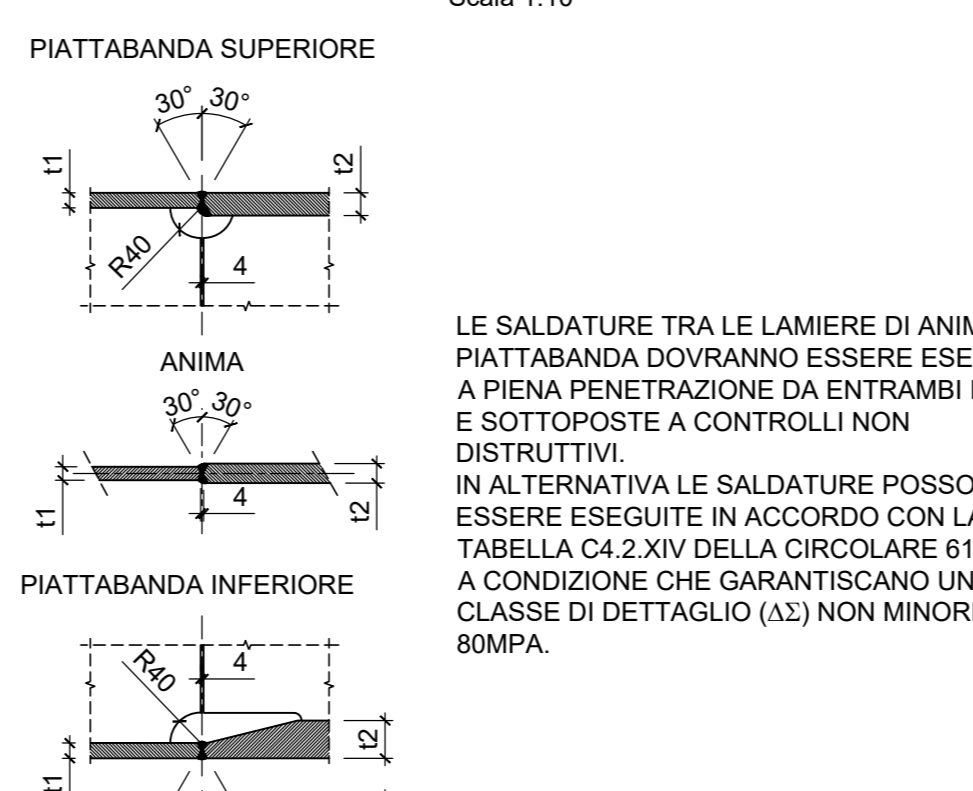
Scala 1:10

PIATTABANDA SUPERIORE

30° 30°

t1

t2

R40

4

ANIMA

30° 30°

t1

4

t2

PIATTABANDA INFERIORE

R40

4

t2

t1

LE SALDATURE TRA LE LAMIERE DI ANIM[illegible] PIATTABANDA DOVRANNO ESSERE ESE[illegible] A PIENA PENETRAZIONE DA ENTRAMBI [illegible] E SOTTOPOSTE A CONTROLLI NON DISTRUTTIVI.
IN ALTERNATIVA LE SALDATURE POSSO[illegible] ESSERE ESEGUITE IN ACCORDO CON LA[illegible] TABELLA C4.2.XIV DELLA CIRCOLARE 61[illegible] A CONDIZIONE CHE GARANTISCANO UN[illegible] CLASSE DI DETTAGLIO ($\Delta\Sigma$) NON MINOR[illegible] 80MPA.